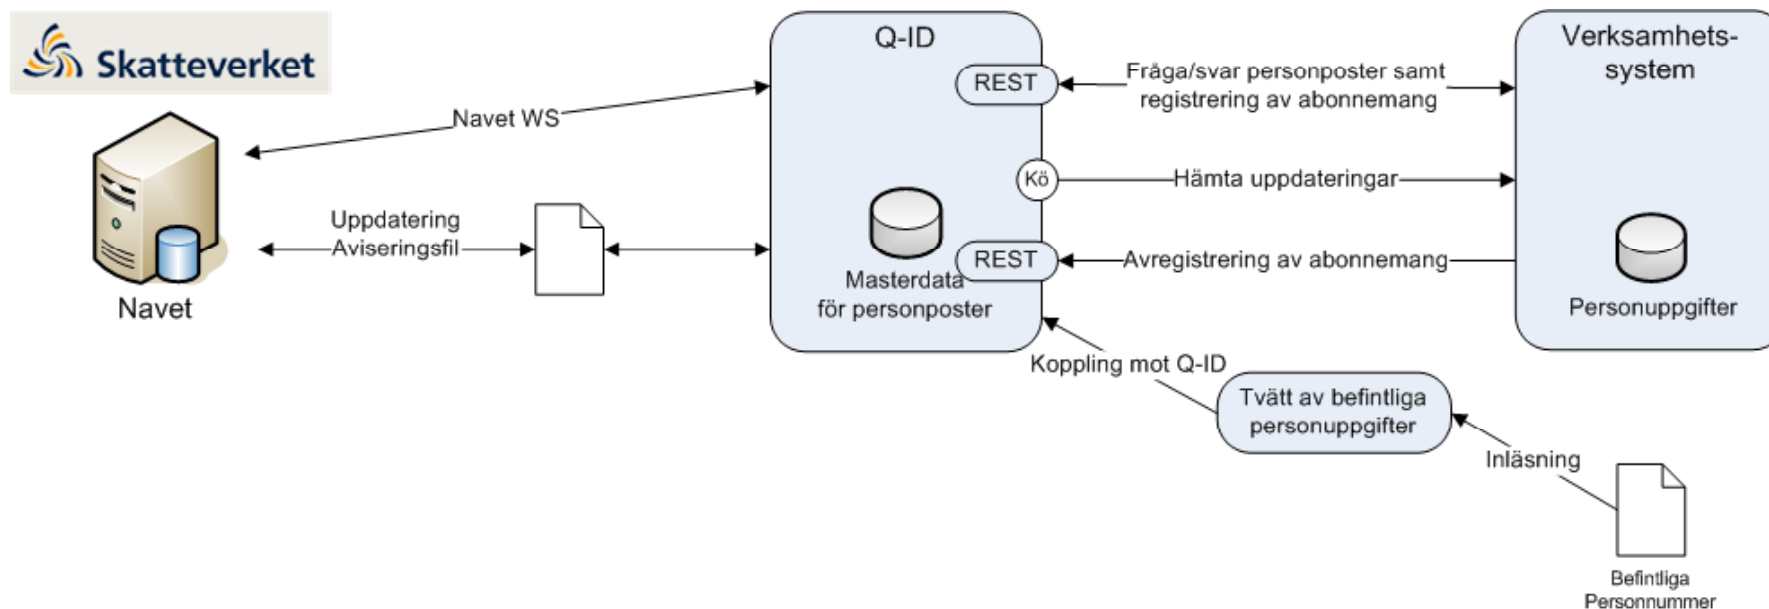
Skatteverket

Navet

Navet WS

Uppdatering
Aviseringsfil

Q-ID

REST

Kö

REST

Masterdata
för personposter

Fråga/svar personposter samt registrering av abonnemang

Hämta uppdateringar

Avregistrering av abonnemang

Verksamhets-
system

Personuppgifter

Koppling mot Q-ID

Tvätt av befintliga personuppgifter

Inläsning

Befintliga
Personnummer